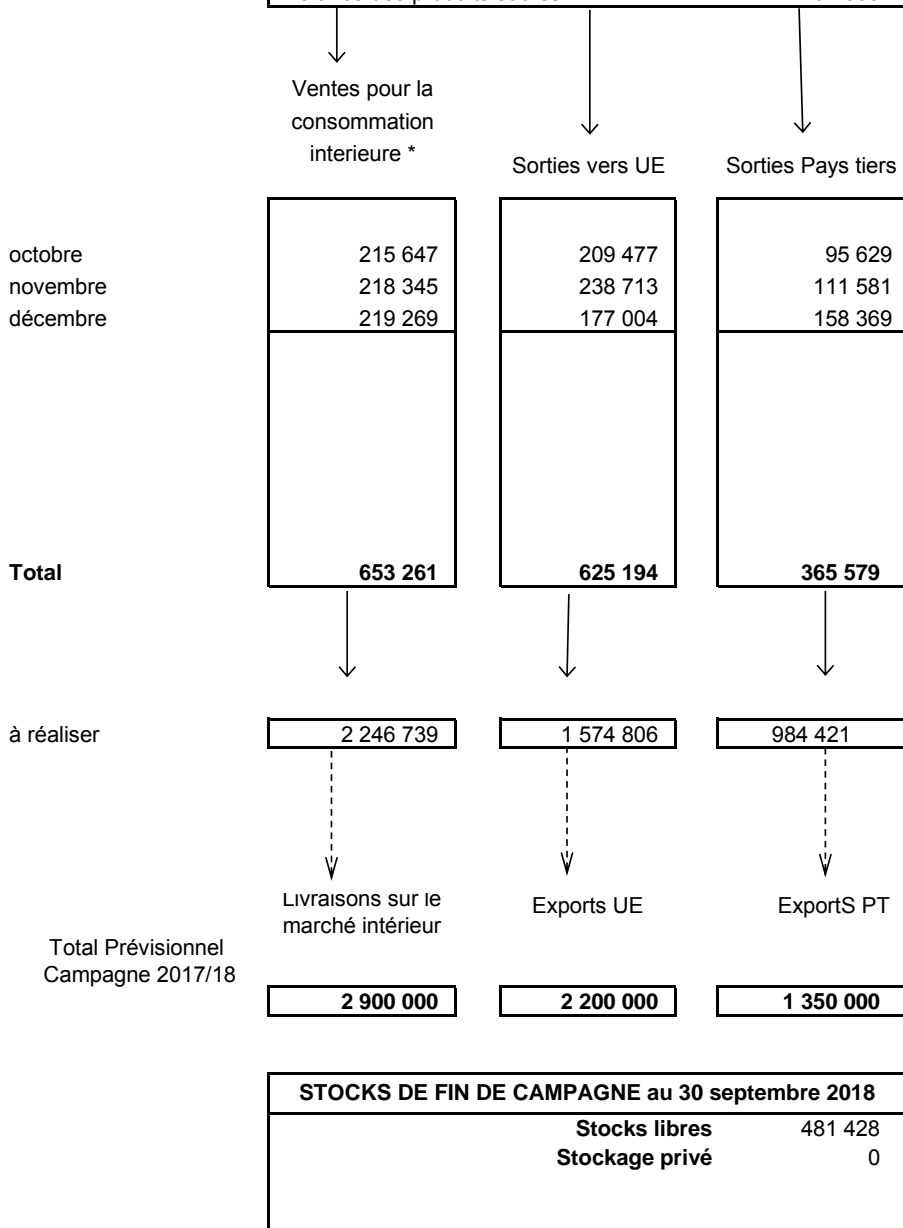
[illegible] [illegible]

Ventes pour la consommation interieure *

Sorties vers UE

Sorties Pays tiers

| | Ventes pour la consommation interieure * | Sorties vers UE | Sorties Pays tiers |
|---|---|---|---|
| octobre | 215 647 | 209 477 | 95 629 |
| novembre | 218 345 | 238 713 | 111 581 |
| décembre | 219 269 | 177 004 | 158 369 |
| **Total** | **653 261** | **625 194** | **365 579** |
| à réaliser | 2 246 739 | 1 574 806 | 984 421 |

Livraisons sur le marché intérieur

Exports UE

ExportS PT

Total Prévisionnel Campagne 2017/18

**2 900 000** **2 200 000** **1 350 000**

**STOCKS DE FIN DE CAMPAGNE au 30 septembre 2018**

**Stocks libres** 481 428

**Stockage privé** 0